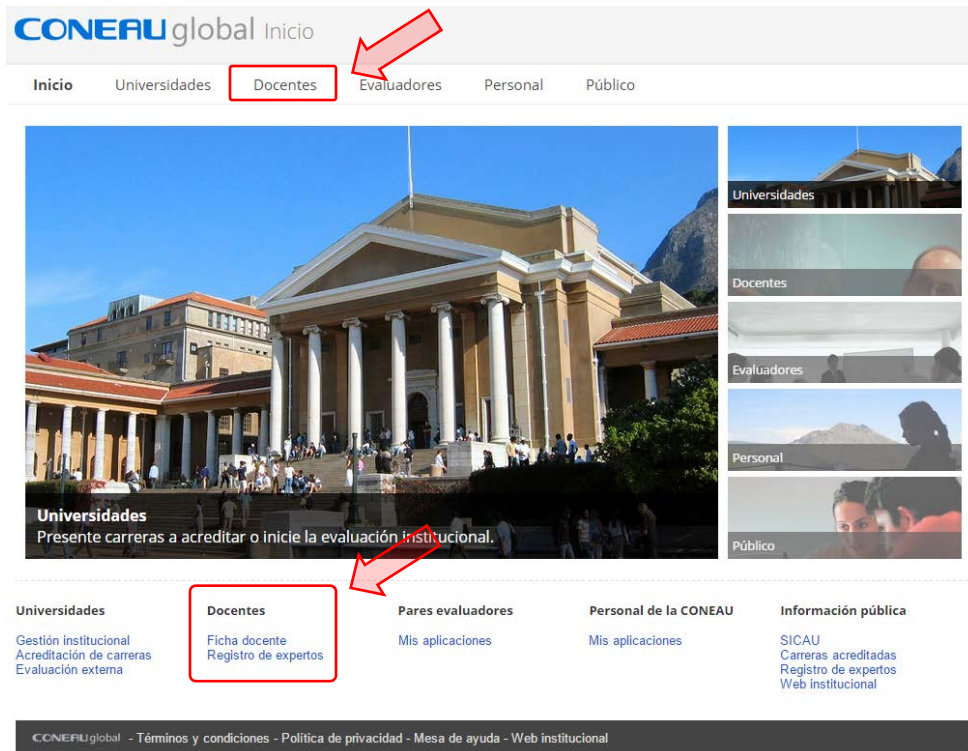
CONEAU global Inicio

Inicio Universidades Docentes Evaluadores Personal Público

Universidades
Docentes
Evaluadores
Personal
Público

Universidades
Presente carreras a acreditar o inicie la evaluación institucional.

Universidades
Gestión institucional
Acreditación de carreras
Evaluación externa

Docentes
Ficha docente
Registro de expertos

Pares evaluadores
Mis aplicaciones

Personal de la CONEAU
Mis aplicaciones

Información pública
SICAU
Carreras acreditadas
Registro de expertos
Web institucional

CONEAU global - Términos y condiciones - Política de privacidad - Mesa de ayuda - Web institucional